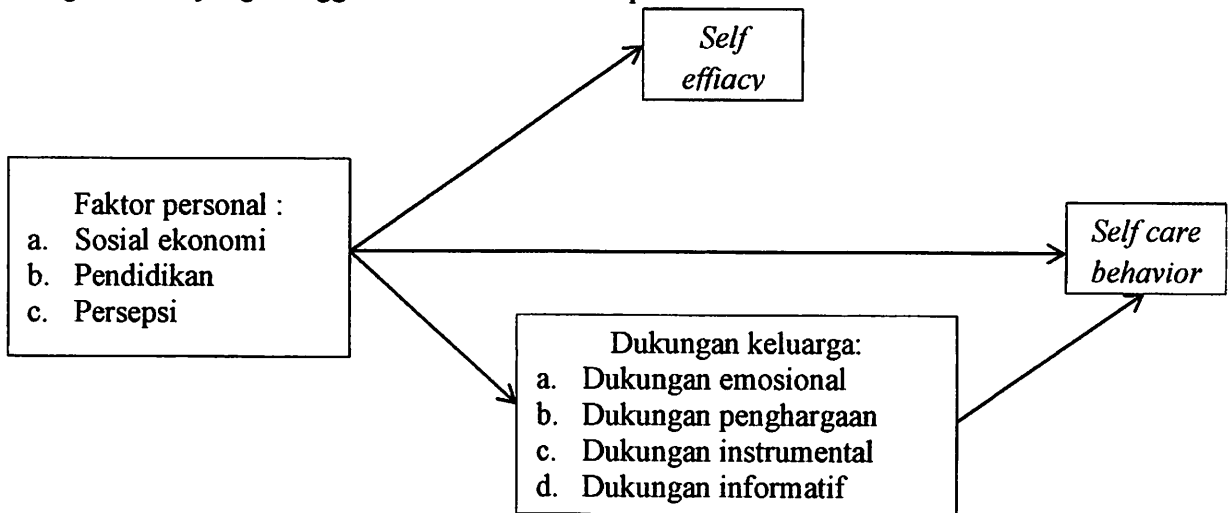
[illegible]

Self effiacy

Faktor personal :
a. Sosial ekonomi
b. Pendidikan
c. Persepsi

Self care behavior

Dukungan keluarga:
a. Dukungan emosional
b. Dukungan penghargaan
c. Dukungan instrumental
d. Dukungan informatif